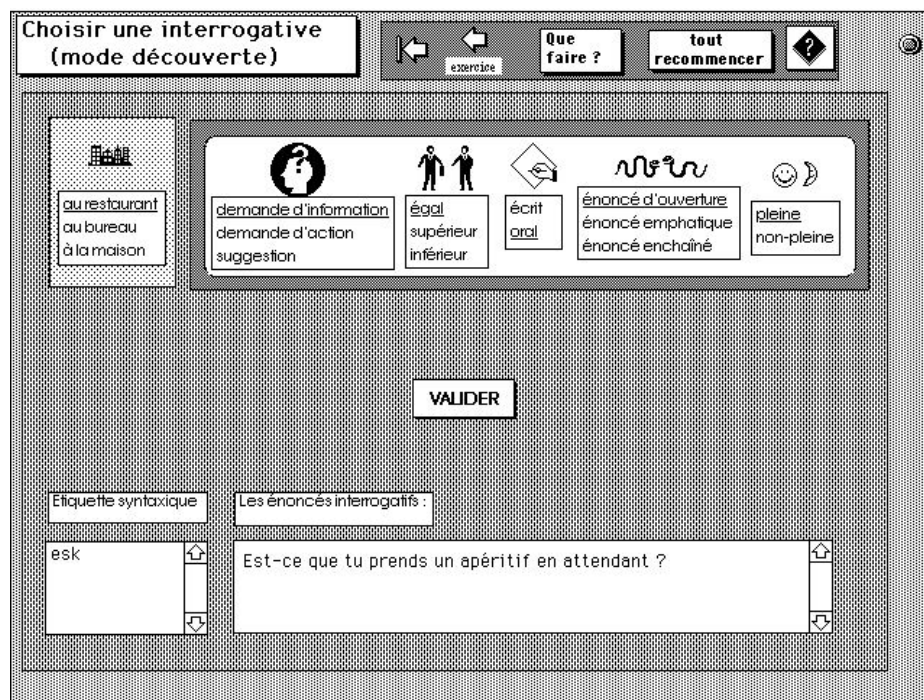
Choisir une interrogative (mode découverte)

exercice

Que faire ?

tout recommencer

au restaurant
au bureau
à la maison

demande d'information
demande d'action
suggestion

égal
supérieur
inférieur

écrit
oral

énoncé d'ouverture
énoncé emphatique
énoncé enchaîné

pleine
non-pleine

VALIDER

Etiquette syntaxique

Les énoncés interrogatifs :

esk

Est-ce que tu prends un apéritif en attendant ?